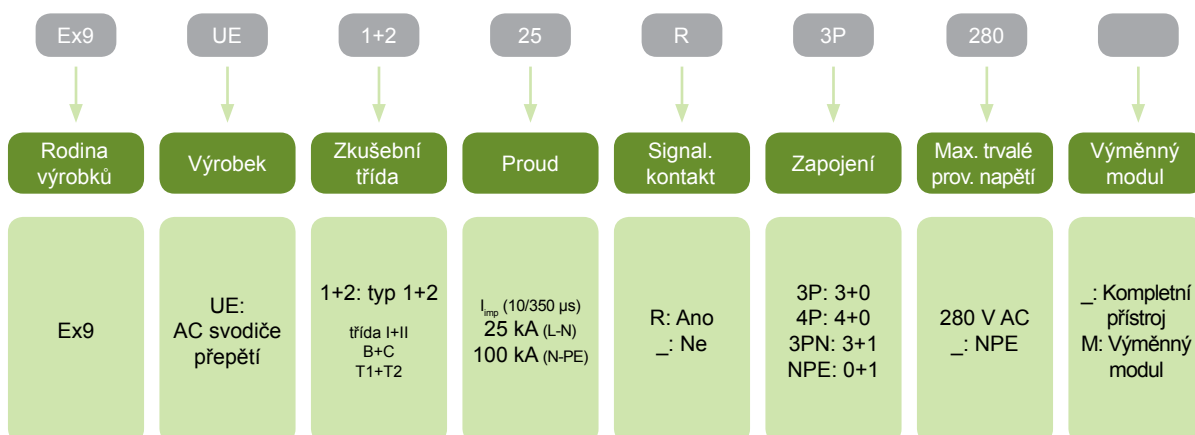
Ex9 | UE | 1+2 | 25 | R | 3P | 280 |

Rodina výrobků

Výrobek

Zkušební třída

Proud

Signal. kontakt

Zapojení

Max. trvalé prov. napětí

Výměnný modul

Ex9

UE:
AC svodiče přepětí

1+2: typ 1+2
třída I+II
B+C
T1+T2

$I_{imp}$ (10/350 µs)
25 kA (L-N)
100 kA (N-PE)

R: Ano
_: Ne

3P: 3+0
4P: 4+0
3PN: 3+1
NPE: 0+1

280 V AC
_: NPE

_: Kompletní přístroj
M: Výměnný modul